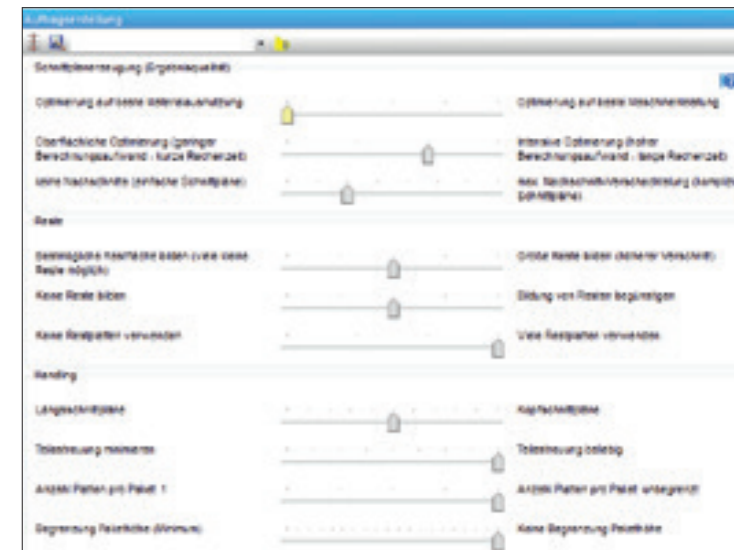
Auftragserstellung

Schnittplanerzeugung (Ergebnisqualität)

Optimierung auf beste Materialausnutzung

Optimierung auf beste Maschinenleistung

Oberflächliche Optimierung (geringer Berechnungsaufwand - kurze Rechenzeit)

Intensive Optimierung (hoher Berechnungsaufwand - lange Rechenzeit)

keine Nachschnitte (einfache Schnittpläne)

max. Nachschnitt/Verschachtelung (komplexe Schnittpläne)

Reste

Bestmögliche Restfläche bilden (viele kleine Reste möglich)

Große Reste bilden (höherer Verschnitt)

Keine Reste bilden

Bildung von Resten begünstigen

Keine Restplatten verwenden

Viele Restplatten verwenden

Handling

Längsschnittpläne

Kopfschnittpläne

Teilestreuung minimieren

Teilestreuung beliebig

Anzahl Platten pro Paket: 1

Anzahl Platten pro Paket: unbegrenzt

Begrenzung Pakethöhe (Minimum)

Keine Begrenzung Pakethöhe